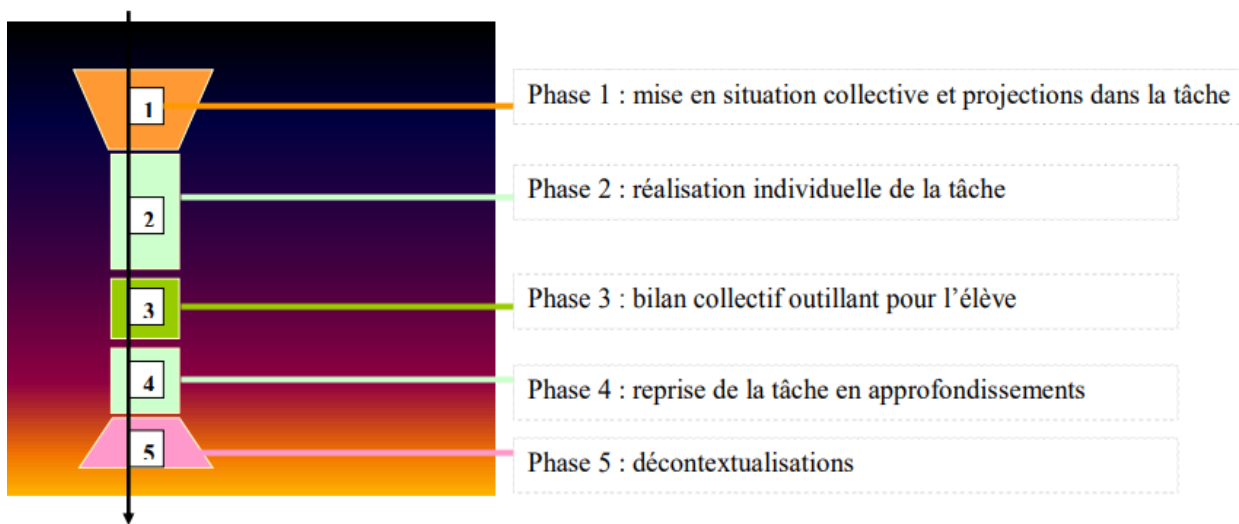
1

2

3

4

5

Phase 1 : mise en situation collective et projections dans la tâche

Phase 2 : réalisation individuelle de la tâche

Phase 3 : bilan collectif outillant pour l'élève

Phase 4 : reprise de la tâche en approfondissements

Phase 5 : décontextualisations